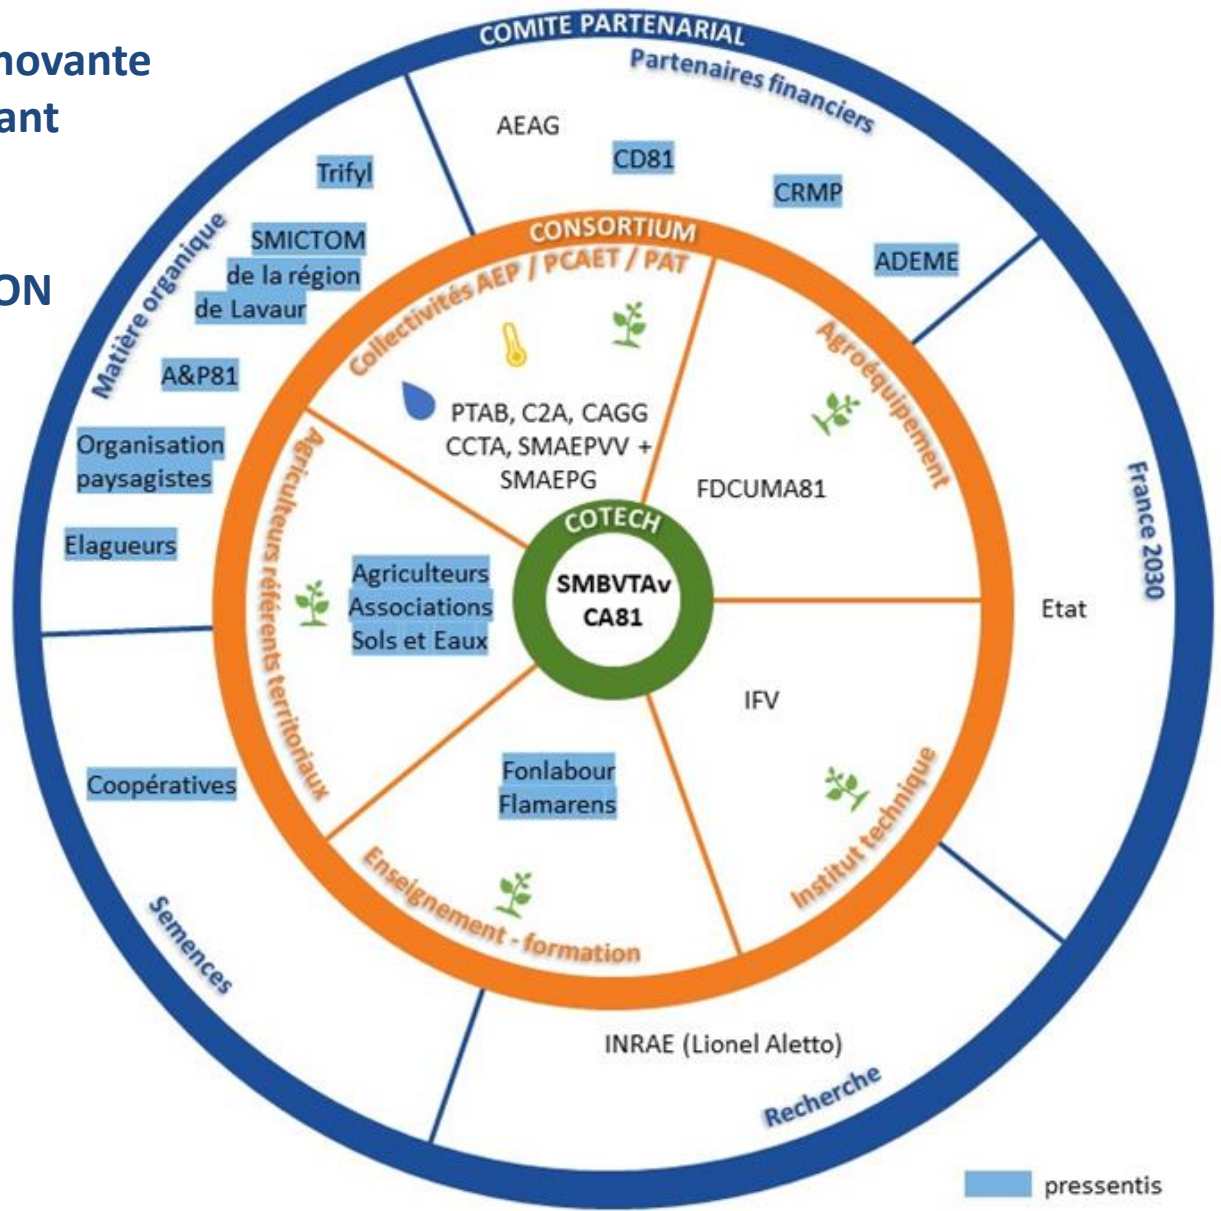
novante
ant

ON

COMITE PARTENARIAL
Partenaires financiers
AEAG
CD81
CRMP
ADEME
France 2030
Etat
Recherche
INRAE (Lionel Aletto)
Semences
Coopératives
Matière organique
Trifyl
SMICTOM de la région de Lavaur
A&P81
Organisation paysagistes
Elagueurs

CONSORTIUM
Collectivités AEP / PCAET / PAT
PTAB, C2A, CAGG CCTA, SMAEPVV + SMAEPG
Agroéquipement
FDCUMA81
Institut technique
IFV
Enseignement - formation
Fonlabour Flamarens
Agriculteurs référents territoriaux
Agriculteurs Associations Sols et Eaux

COTECH
SMBVTAv
CA81

pressentis